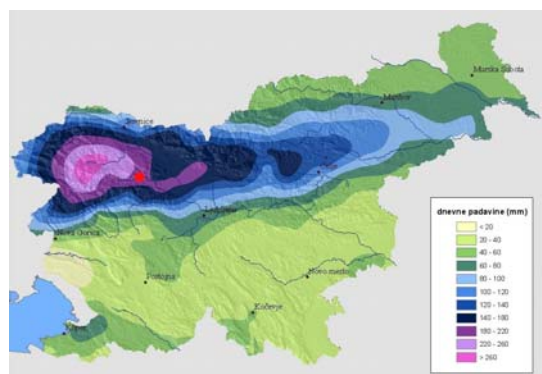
Murska Sobota
Maribor
Jesenice
Celje
Ljubljana
Nova Gorica
Postojna
Novo mesto
Kočevje
Koper

dnevne padavine (mm)
< 20
20 - 40
40 - 60
60 - 80
80 - 100
100 - 120
120 - 140
140 - 180
180 - 220
220 - 260
> 260